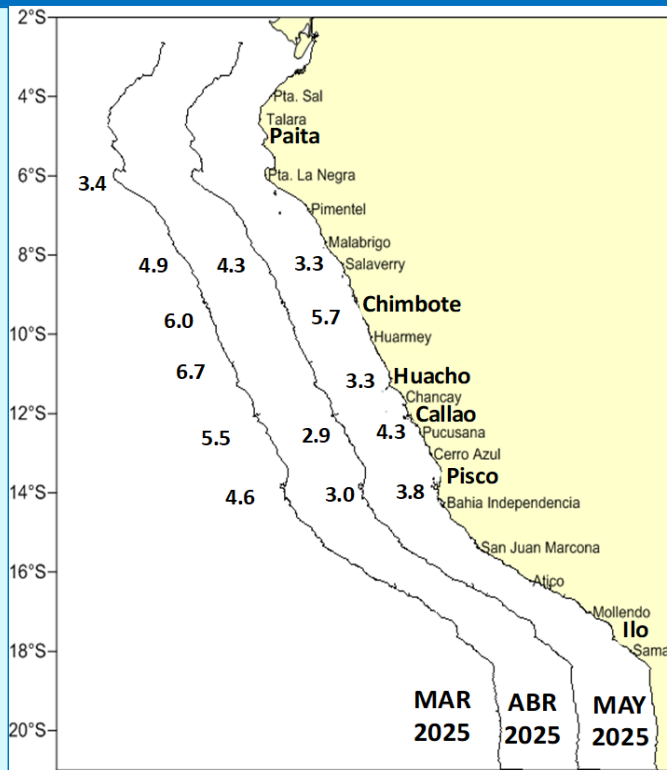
2°S
4°S
6°S
8°S
10°S
12°S
14°S
16°S
18°S
20°S

Pta. Sal
Talara
Paita
Pta. La Negra
Pimentel
Malabrigo
Salaverry
Chimbote
Huarmey
Huacho
Chancay
Callao
Pucusana
Cerro Azul
Pisco
Bahia Independencia
San Juan Marcona
Atico
Mollendo
Ilo
Sama

3.4
4.9
4.3
3.3
6.0
5.7
6.7
3.3
5.5
2.9
4.3
4.6
3.0
3.8

MAR 2025
ABR 2025
MAY 2025